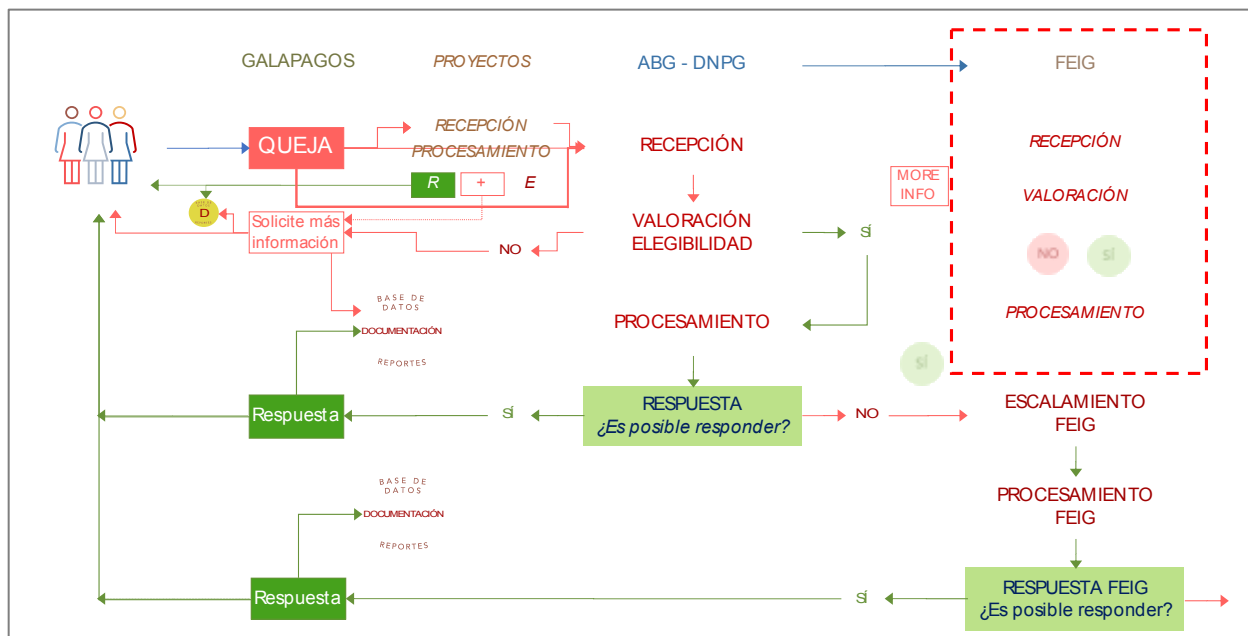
GALAPAGOS

PROYECTOS

ABG - DNPG

FEIG

QUEJA

RECEPCIÓN

PROCESAMIENTO

R

+

E

D

Solicite más información

RECEPCIÓN

VALORACIÓN ELEGIBILIDAD

NO

SÍ

MORE INFO

RECEPCIÓN

VALORACIÓN

NO

SÍ

PROCESAMIENTO

BASE DE DATOS

DOCUMENTACIÓN

REPORTES

PROCESAMIENTO

SÍ

Respuesta

SÍ

RESPUESTA
¿Es posible responder?

NO

ESCALAMIENTO FEIG

BASE DE DATOS

DOCUMENTACIÓN

REPORTES

PROCESAMIENTO FEIG

Respuesta

SÍ

RESPUESTA FEIG
¿Es posible responder?